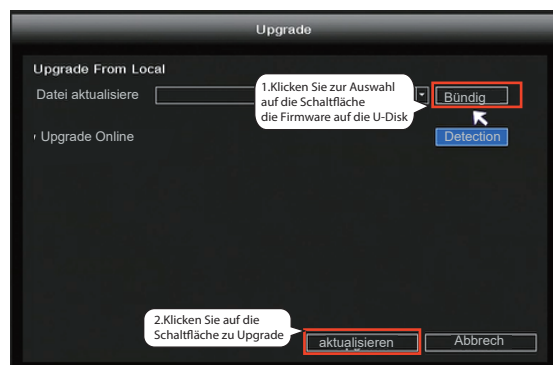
Upgrade

Upgrade From Local

Datei aktualisiere

1.Klicken Sie zur Auswahl auf die Schaltfläche die Firmware auf die U-Disk

Bündig

Upgrade Online

Detection

2.Klicken Sie auf die Schaltfläche zu Upgrade

aktualisieren

Abbrech